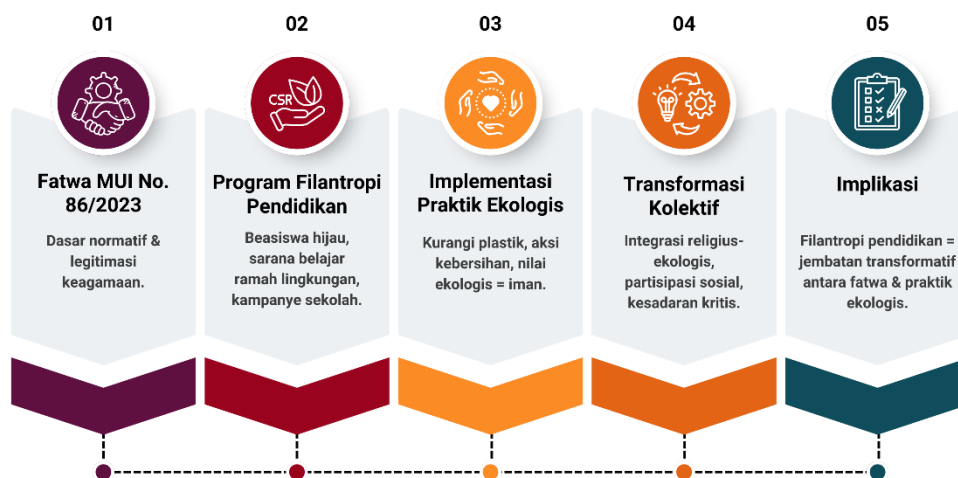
01

Fatwa MUI No. 86/2023

Dasar normatif & legitimasi keagamaan.

02

CSR

Program Filantropi Pendidikan

Beasiswa hijau, sarana belajar ramah lingkungan, kampanye sekolah.

03

Implementasi Praktik Ekologis

Kurangi plastik, aksi kebersihan, nilai ekologis = iman.

04

Transformasi Kolektif

Integrasi religius-ekologis, partisipasi sosial, kesadaran kritis.

05

Implikasi

Filantropi pendidikan = jembatan transformatif antara fatwa & praktik ekologis.